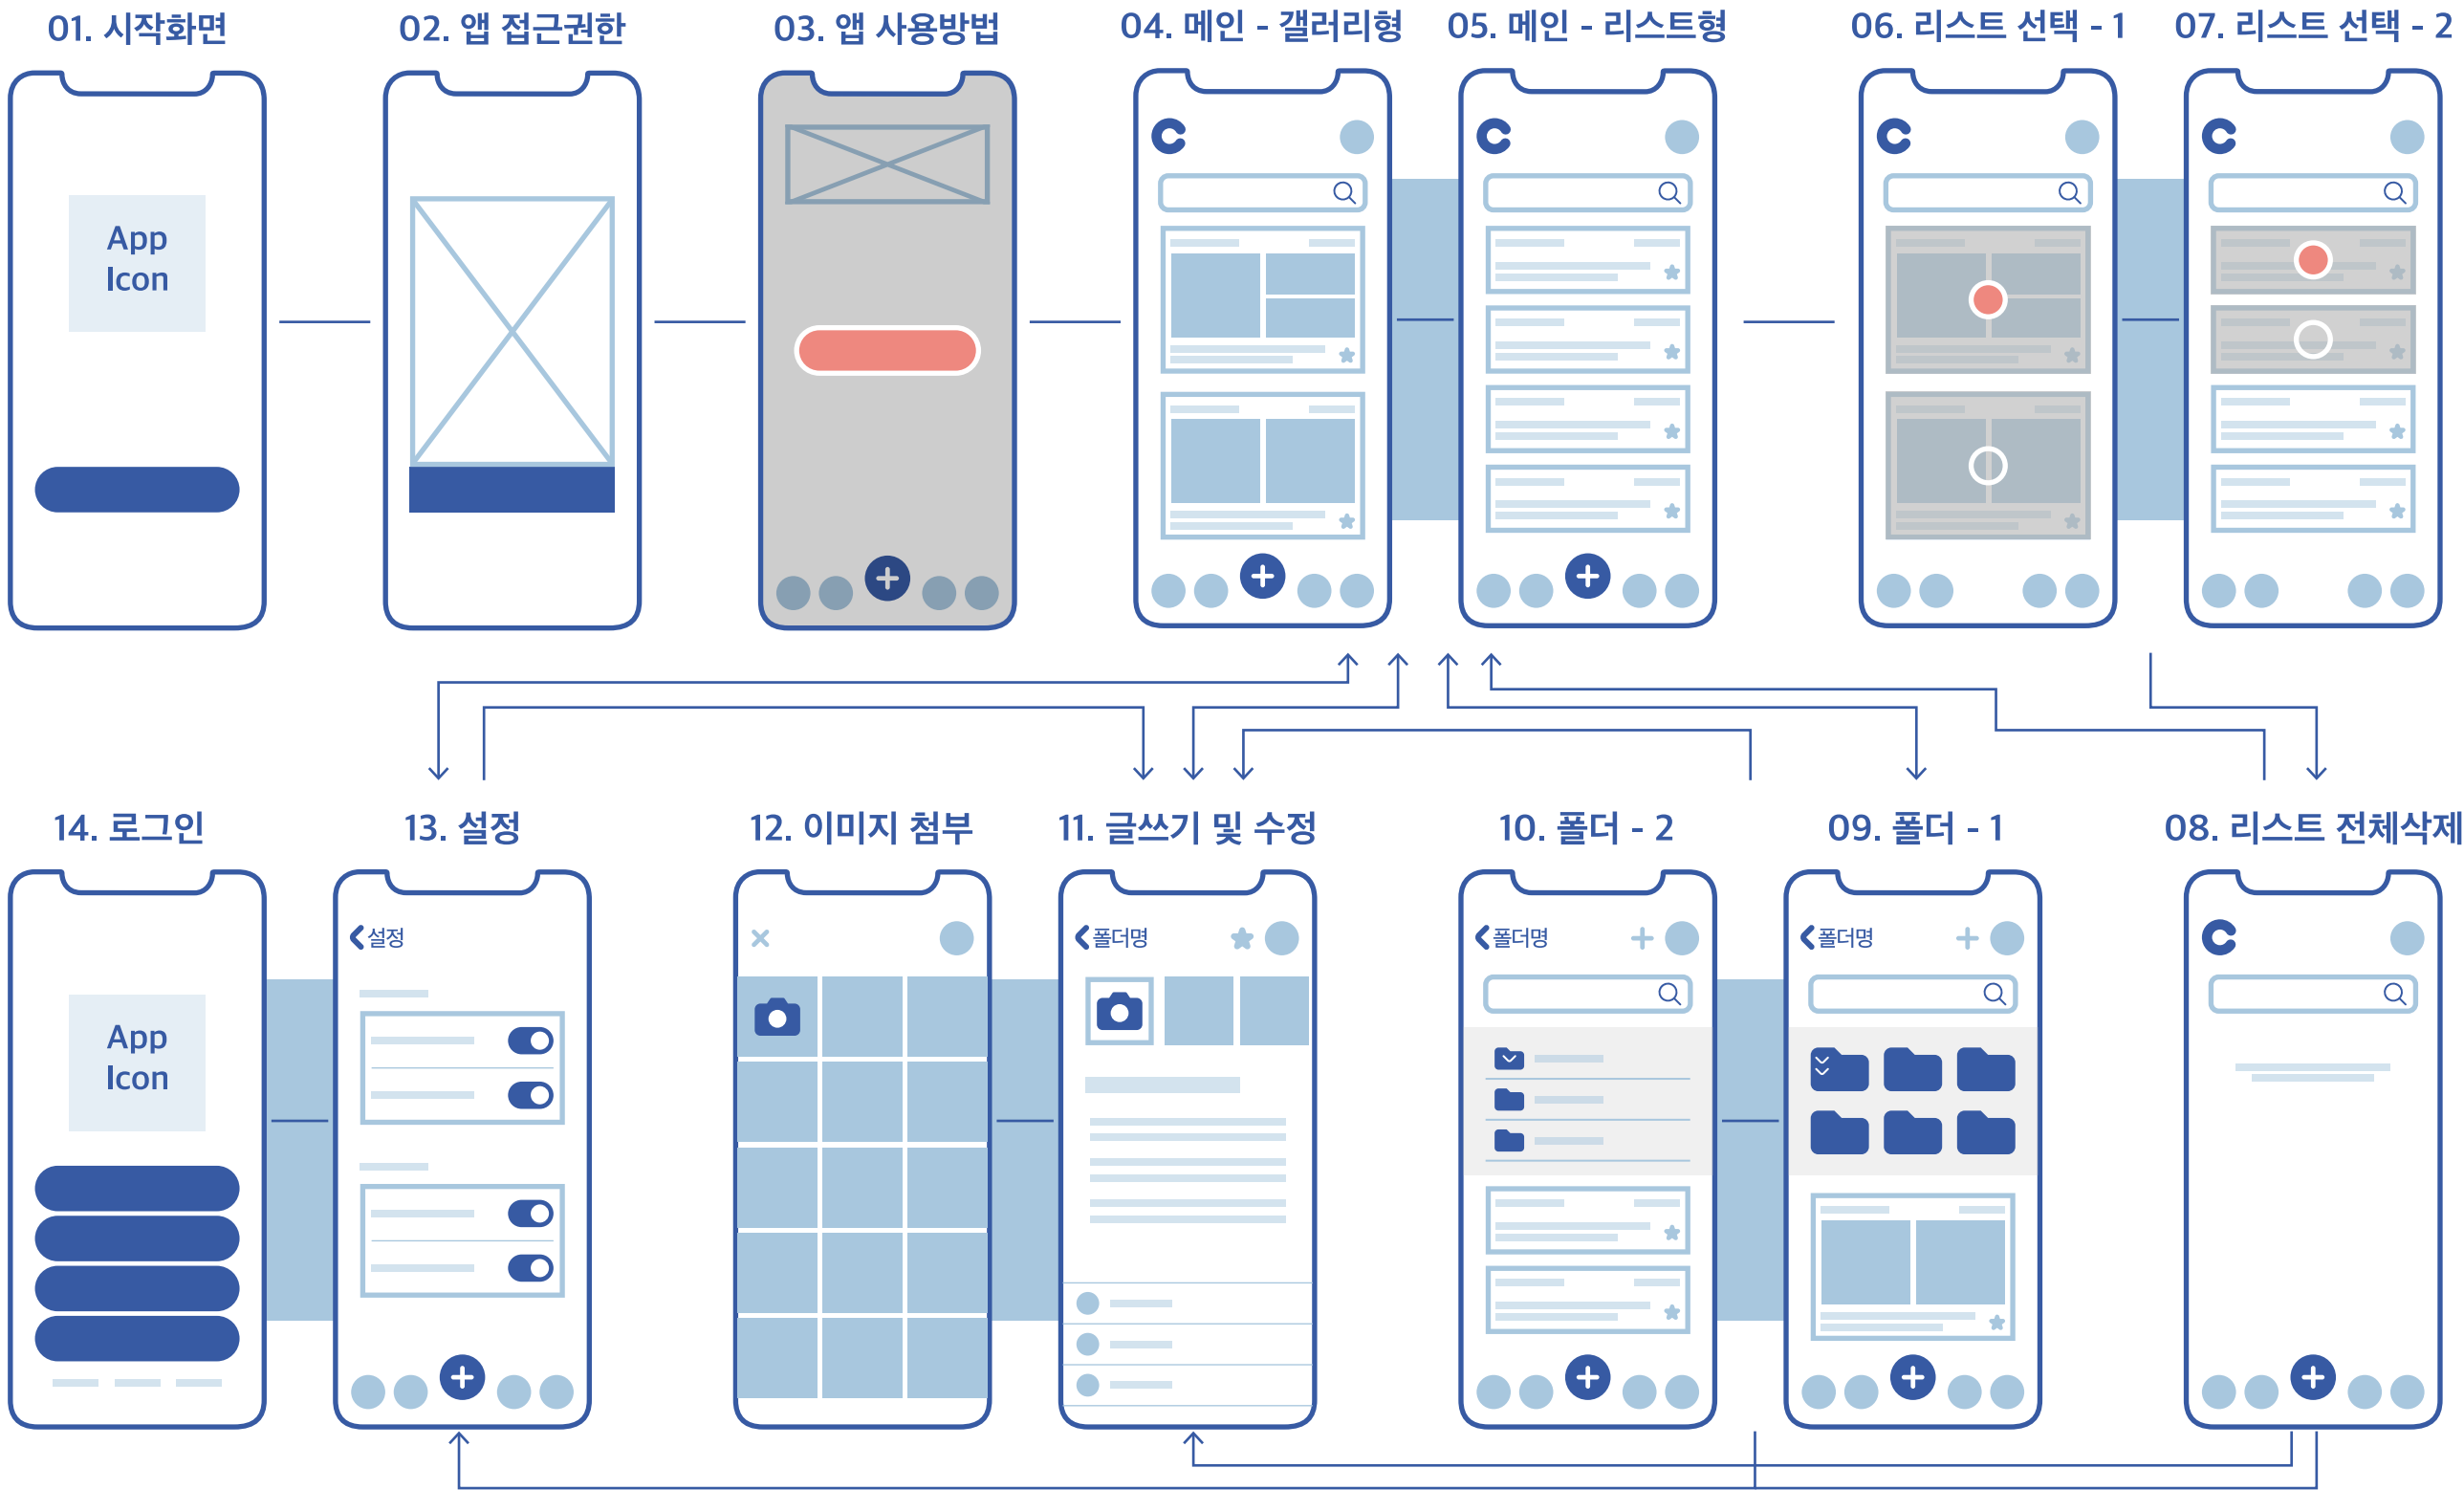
01. 시작화면

App Icon

02. 앱 접근권한

03. 앱 사용방법

04. 메인 - 갤러리형

C

05. 메인 - 리스트형

C

06. 리스트 선택 - 1

C

07. 리스트 선택 - 2

C

14. 로그인

App Icon

13. 설정

설정

12. 이미지 첨부

×

11. 글쓰기 및 수정

폴더명

10. 폴더 - 2

폴더명

09. 폴더 - 1

폴더명

08. 리스트 전체삭제

C